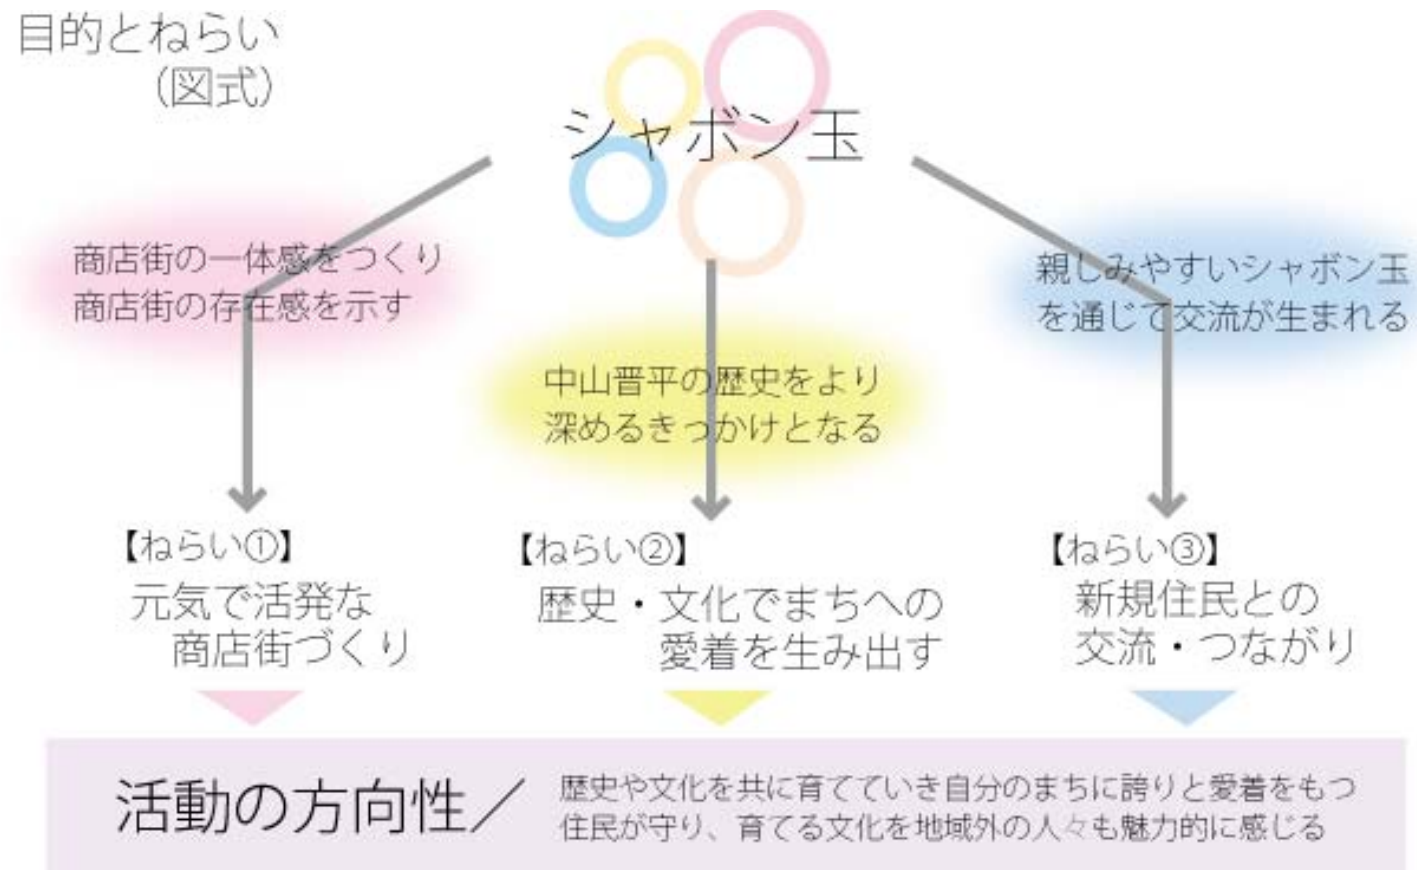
目的とねらい
（図式）

シャボン玉

商店街の一体感をつくり
商店街の存在感を示す

中山晋平の歴史をより
深めるきっかけとなる

親しみやすいシャボン玉
を通じて交流が生まれる

【ねらい①】
元気で活発な
商店街づくり

【ねらい②】
歴史・文化でまちへの
愛着を生み出す

【ねらい③】
新規住民との
交流・つながり

活動の方向性／ 歴史や文化を共に育てていき自分のまちに誇りと愛着をもつ
住民が守り、育てる文化を地域外の人々も魅力的に感じる